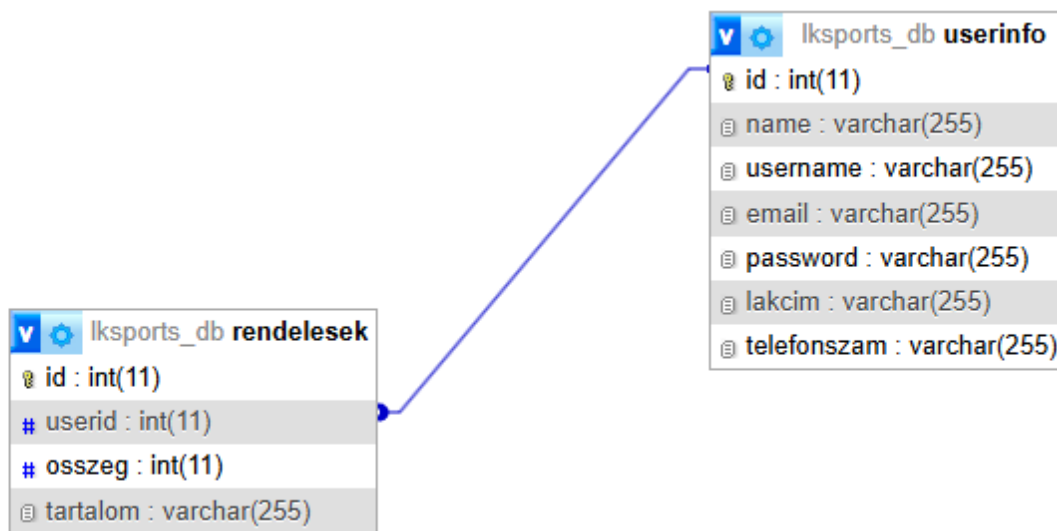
v lksports_db userinfo
id : int(11)
name : varchar(255)
username : varchar(255)
email : varchar(255)
password : varchar(255)
lakcim : varchar(255)
telefonszam : varchar(255)

v lksports_db rendelesek
id : int(11)
# userid : int(11)
# osszeg : int(11)
tartalom : varchar(255)